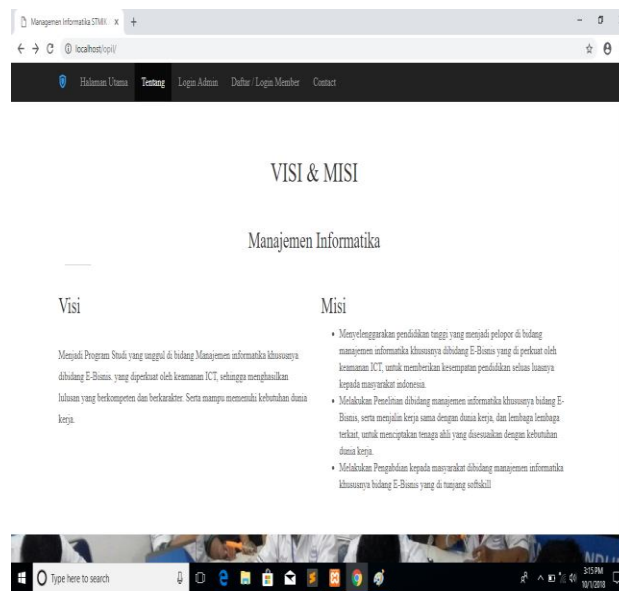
Managemen Informatika STMIK × +

localhost/opil/

Halaman Utama Tentang Login Admin Daftar / Login Member Contact

VISI & MISI

Manajemen Informatika

Visi

Menjadi Program Studi yang unggul di bidang Manajemen informatika khususnya dibidang E-Bisnis, yang diperkuat oleh keamanan ICT, sehingga menghasilkan lulusan yang berkompeten dan berkarakter. Serta mampu memenuhi kebutuhan dunia kerja.

Misi

- Menyelenggarakan pendidikan tinggi yang menjadi pelopor di bidang manajemen informatika khususnya dibidang E-Bisnis yang di perkuat oleh keamanan ICT, untuk memberikan kesempatan pendidikan seluas luasnya kepada masyarakat indonesia.
- Melakukan Penelitian dibidang manajemen informatika khususnya bidang E-Bisnis, serta menjalin kerja sama dengan dunia kerja, dan lembaga lembaga terkait, untuk menciptakan tenaga ahli yang disesuaikan dengan kebutuhan dunia kerja.
- Melakukan Pengabdian kepada masyarakat dibidang manajemen informatika khususnya bidang E-Bisnis yang di tunjang softskill

Type here to search

3:15 PM
10/1/2018